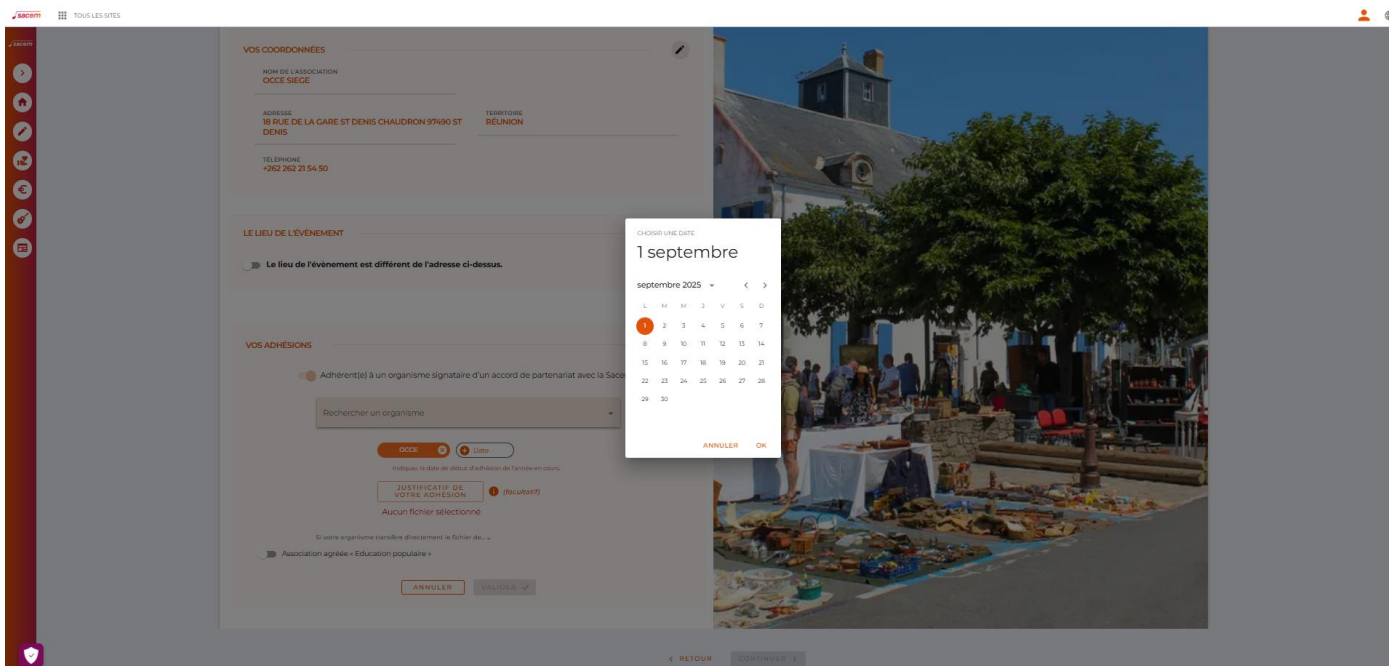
sacem TOUS LES SITES

sacem

VOS COORDONNÉES

NOM DE L'ASSOCIATION
OCCE SIEGE

ADRESSE
18 RUE DE LA GARE ST DENIS CHAUDRON 97490 ST DENIS

TERRITOIRE
RÉUNION

TÉLÉPHONE
+262 262 21 54 50

LE LIEU DE L'ÉVÈNEMENT

Le lieu de l'évènement est différent de l'adresse ci-dessus.

VOS ADHÉSIONS

Adhérent(e) à un organisme signataire d'un accord de partenariat avec la Sace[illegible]

Rechercher un organisme

OCCE
Date

Indiquez la date de début d'adhésion de l'année en cours.

JUSTIFICATIF DE VOTRE ADHÉSION
(facultatif)

Aucun fichier sélectionné

Si votre organisme transfère directement le fichier de...

Association agréée « Education populaire »

ANNULER
VALIDER

CHOISIR UNE DATE
1 septembre

septembre 2025

| L | M | M | J | V | S | D |
|---|---|---|---|---|---|---|
| 1 | 2 | 3 | 4 | 5 | 6 | 7 |
| 8 | 9 | 10 | 11 | 12 | 13 | 14 |
| 15 | 16 | 17 | 18 | 19 | 20 | 21 |
| 22 | 23 | 24 | 25 | 26 | 27 | 28 |
| 29 | 30 | | | | | |

ANNULER OK

< RETOUR CONTINUER >